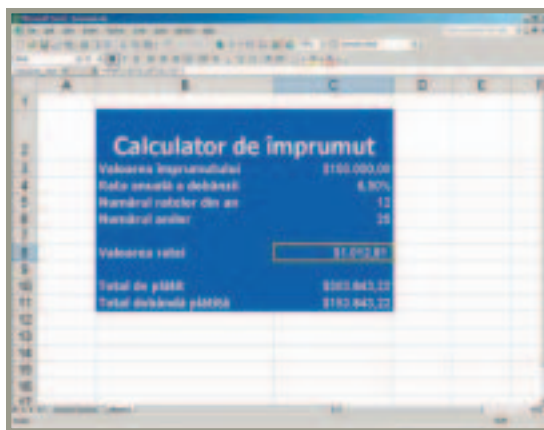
| | A | B | C | D | E | F |
|---|---|---|---|---|---|---|
| 1 | | | | | | |
| 2 | | Calculator de împrumut | | | | |
| 3 | | Valoarea împrumutului | $100.000,00 | | | |
| 4 | | Rata anuală a dobânzii | 6,50% | | | |
| 5 | | Numărul ratelor din an | 12 | | | |
| 6 | | Numărul anilor | 25 | | | |
| 7 | | | | | | |
| 8 | | Valoarea ratei | $1.012,81 | | | |
| 9 | | | | | | |
| 10 | | Total de plătit | $303.843,22 | | | |
| 11 | | Total dobândă plătită | $193.843,22 | | | |
| 12 | | | | | | |
| 13 | | | | | | |
| 14 | | | | | | |
| 15 | | | | | | |
| 16 | | | | | | |
| 17 | | | | | | |